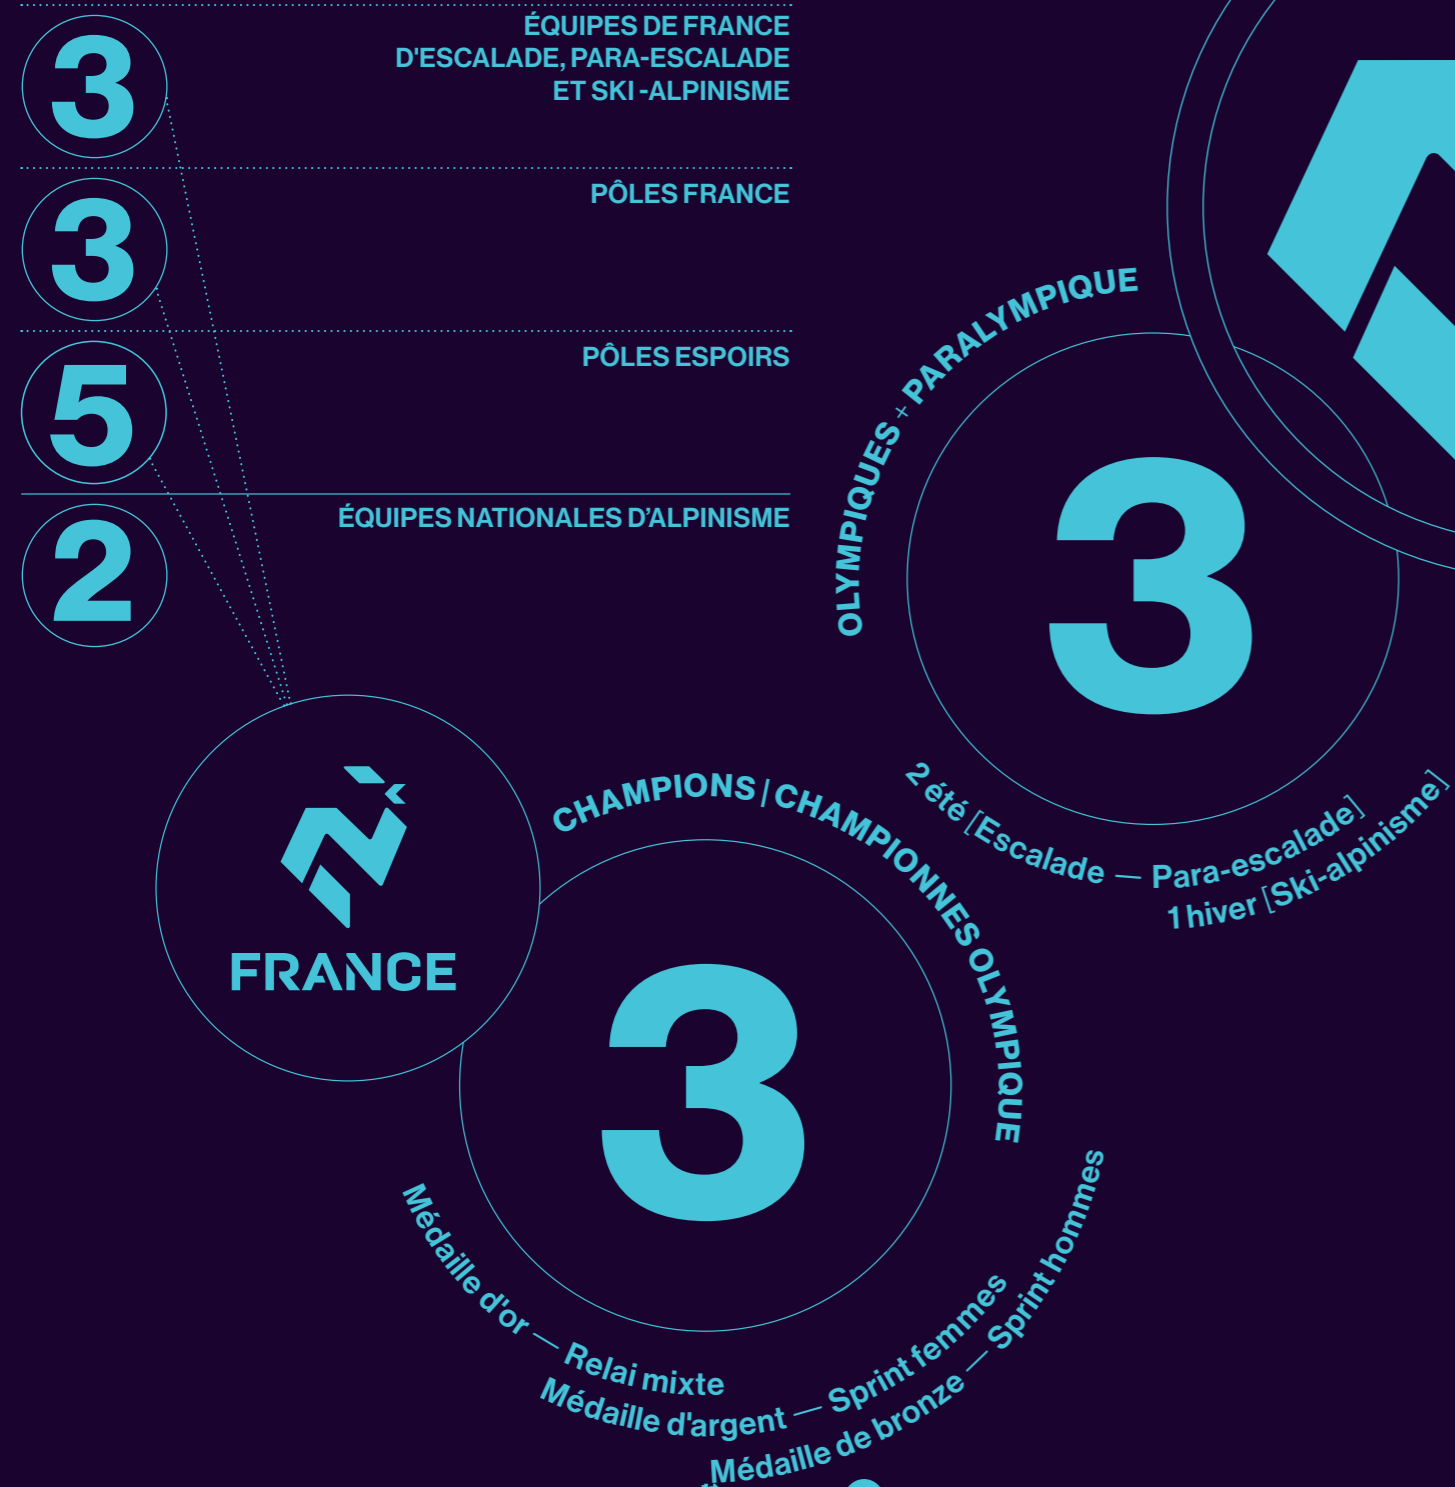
3
ÉQUIPES DE FRANCE D'ESCALADE, PARA-ESCALADE ET SKI -ALPINISME

3
PÔLES FRANCE

5
PÔLES ESPOIRS

2
ÉQUIPES NATIONALES D'ALPINISME

FRANCE

OLYMPIQUES + PARALYMPIQUE
3
2 été [Escalade — Para-escalade]
1 hiver [Ski-alpinisme]

CHAMPIONS | CHAMPIONNES OLYMPIQUE
3
Médaille d'or — Relai mixte
Médaille d'argent — Sprint femmes
Médaille de bronze — Sprint hommes